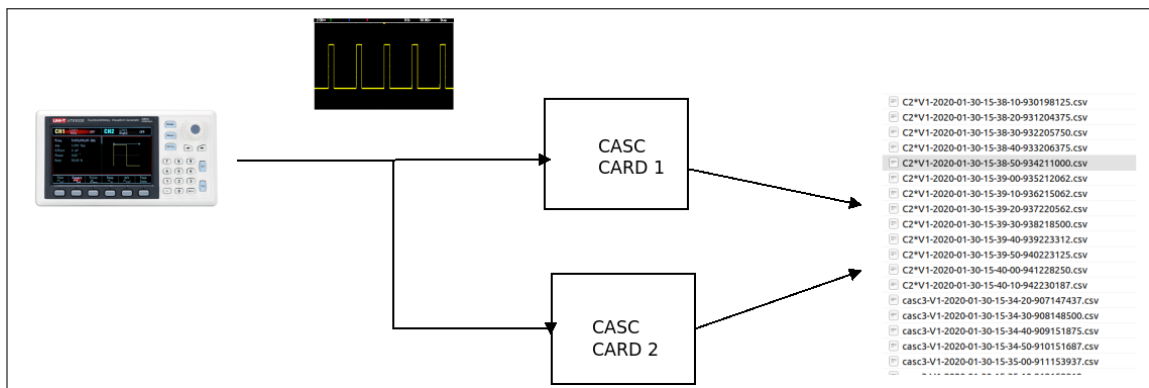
CASC CARD 1

CASC CARD 2

C2*V1-2020-01-30-15-38-10-930198125.csv
C2*V1-2020-01-30-15-38-20-931204375.csv
C2*V1-2020-01-30-15-38-30-932205750.csv
C2*V1-2020-01-30-15-38-40-933206375.csv
C2*V1-2020-01-30-15-38-50-934211000.csv
C2*V1-2020-01-30-15-39-00-935212062.csv
C2*V1-2020-01-30-15-39-10-936215062.csv
C2*V1-2020-01-30-15-39-20-937220562.csv
C2*V1-2020-01-30-15-39-30-938218500.csv
C2*V1-2020-01-30-15-39-40-939223312.csv
C2*V1-2020-01-30-15-39-50-940223125.csv
C2*V1-2020-01-30-15-40-00-941228250.csv
C2*V1-2020-01-30-15-40-10-942230187.csv
casc3-V1-2020-01-30-15-34-20-907147437.csv
casc3-V1-2020-01-30-15-34-30-908148500.csv
casc3-V1-2020-01-30-15-34-40-909151875.csv
casc3-V1-2020-01-30-15-34-50-910151687.csv
casc3-V1-2020-01-30-15-35-00-911153937.csv
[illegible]